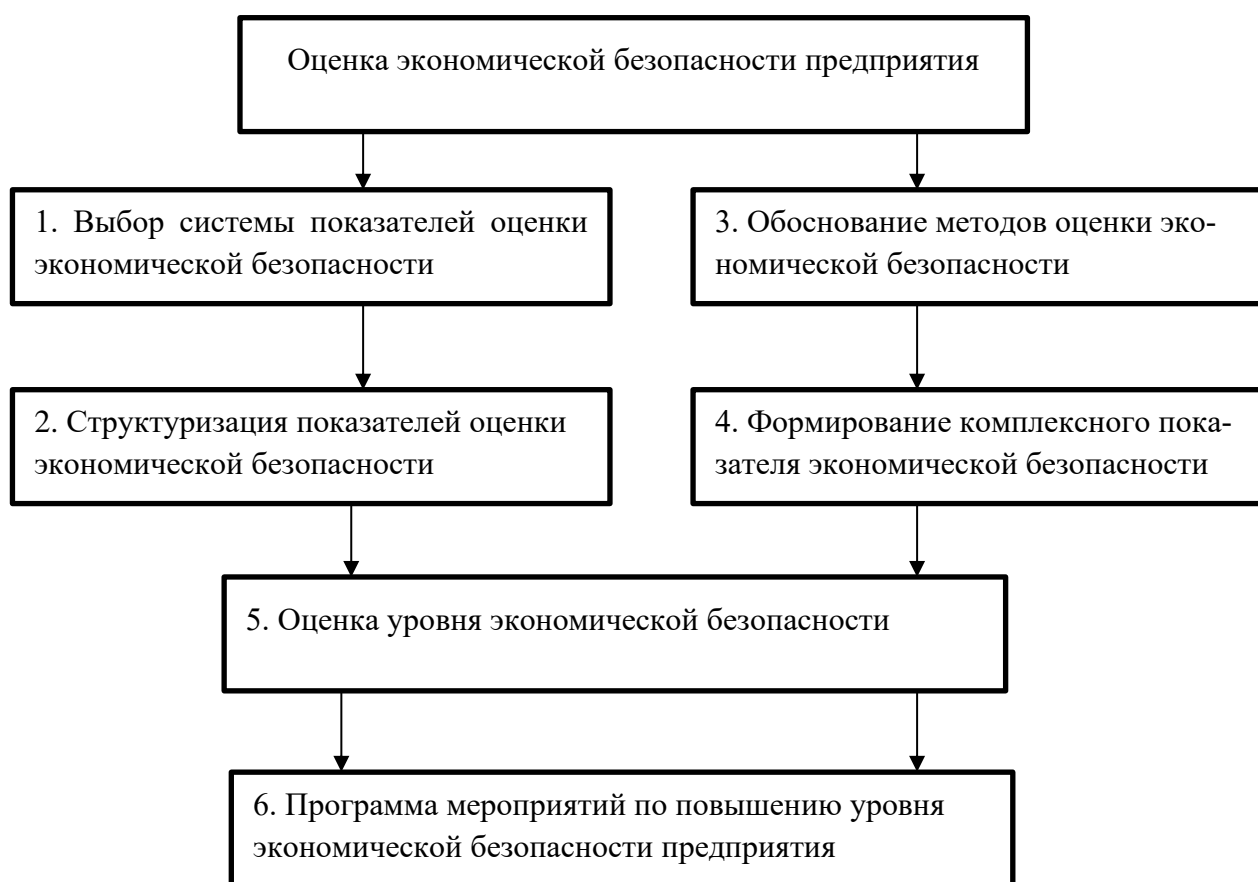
Оценка экономической безопасности предприятия

1. Выбор системы показателей оценки экономической безопасности

3. Обоснование методов оценки экономической безопасности

2. Структуризация показателей оценки экономической безопасности

4. Формирование комплексного показателя экономической безопасности

5. Оценка уровня экономической безопасности

6. Программа мероприятий по повышению уровня экономической безопасности предприятия